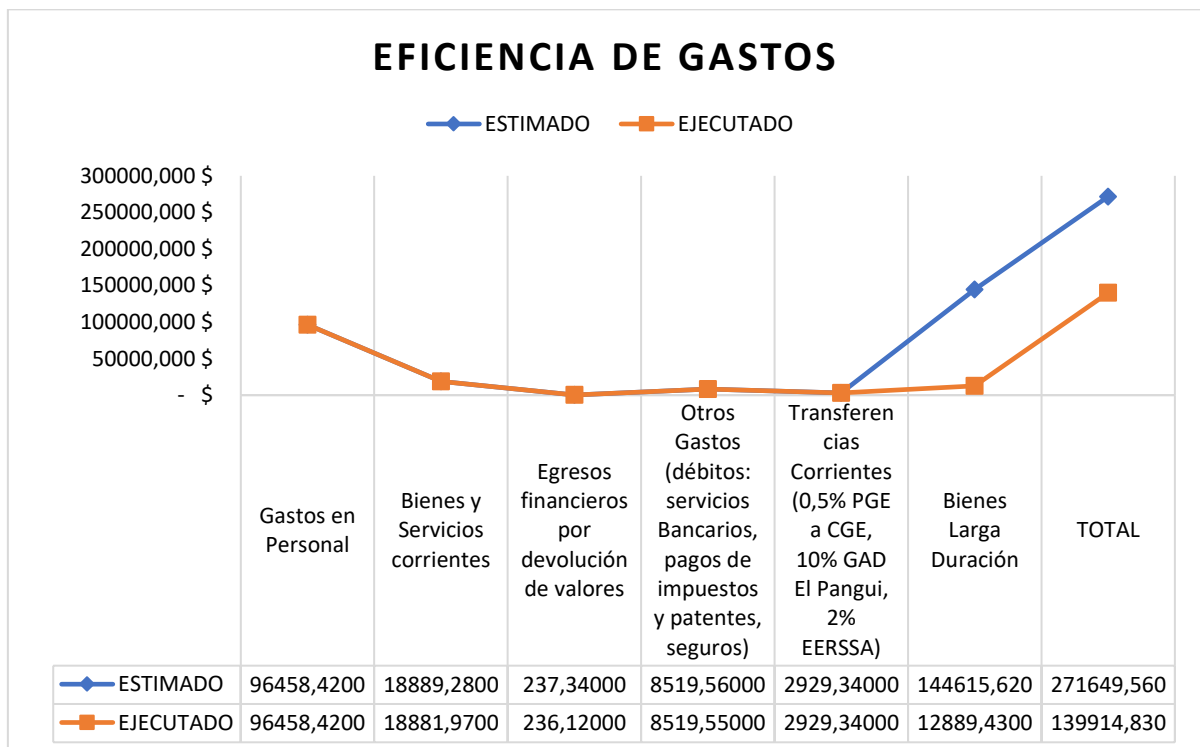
EFICIENCIA DE GASTOS

ESTIMADO   EJECUTADO

300000,000 $
250000,000 $
200000,000 $
150000,000 $
100000,000 $
50000,000 $
- $

| | Gastos en Personal | Bienes y Servicios corrientes | Egresos financieros por devolución de valores | Otros Gastos (débitos: servicios Bancarios, pagos de impuestos y patentes, seguros) | Transferencias Corrientes (0,5% PGE a CGE, 10% GAD El Pangui, 2% EERSSA) | Bienes Larga Duración | TOTAL |
|---|---|---|---|---|---|---|---|
| ESTIMADO | 96458,4200 | 18889,2800 | 237,34000 | 8519,56000 | 2929,34000 | 144615,620 | 271649,560 |
| EJECUTADO | 96458,4200 | 18881,9700 | 236,12000 | 8519,55000 | 2929,34000 | 12889,4300 | 139914,830 |